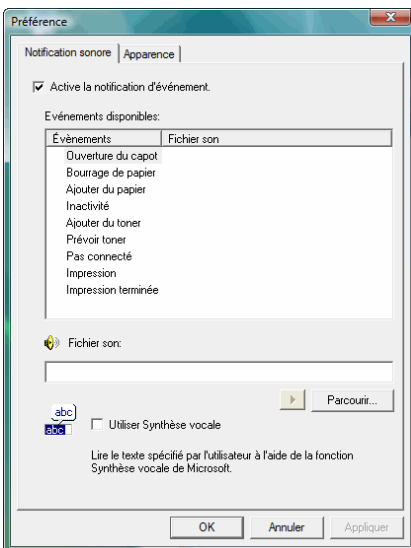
Préférence

Notification sonore | Apparence

☑ Active la notification d'événement.

Evénements disponibles:

| Évènements | Fichier son |
|---|---|
| Ouverture du capot | |
| Bourrage de papier | |
| Ajouter du papier | |
| Inactivité | |
| Ajouter du toner | |
| Prévoir toner | |
| Pas connecté | |
| Impression | |
| Impression terminée | |

Fichier son:

Parcourir...

abc
abc

☐ Utiliser Synthèse vocale

Lire le texte spécifié par l'utilisateur à l'aide de la fonction Synthèse vocale de Microsoft.

OK   Annuler   Appliquer